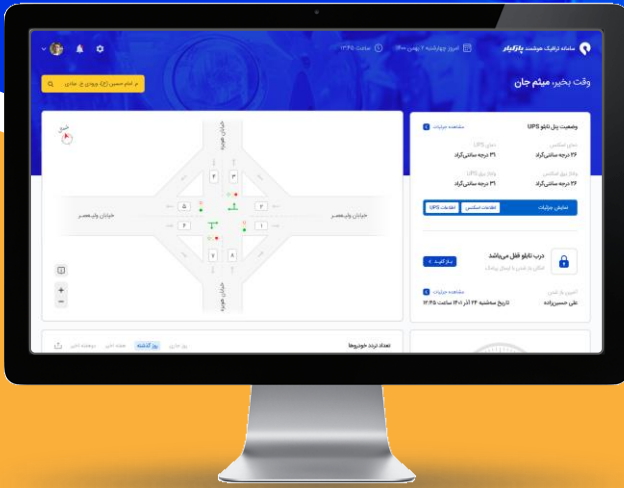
سامانه ترافیک هوشمند پارتیکار
امروز چهارشنبه ۲ بهمن ۱۴۰۰
ساعت ۱۲:۳۶
وقت بخیر، میثم جان
م امام حسین (ع) ورودی خ جامی
وضعیت پنل تابلو UPS
مشاهده جزئیات
دمای اسکنر
۲۶ درجه سانتی‌گراد
دمای UPS
۲۶ درجه سانتی‌گراد
ولتاژ پنل اسکنر
۲۶ درجه سانتی‌گراد
ولتاژ پنل UPS
۳۱ درجه سانتی‌گراد
نمایش جزئیات
اطلاعات اسکنر
اطلاعات UPS
درب تابلو قفل می‌باشد
امکان باز شدن با ارسال پیامک
باز کنید
مشاهده جزئیات
آخرین باز کننده
علی حسین‌زاده
تاریخ سه‌شنبه ۲۴ آذر ۱۴۰۱ ساعت ۱۲:۳۶
خیابان هویزه
خیابان ولی‌عصر
خیابان ولی‌عصر
خیابان هویزه
شمال
تعداد تردد خودروها
روز جاری
روز گذشته
هفته جاری
دوهفته جاری